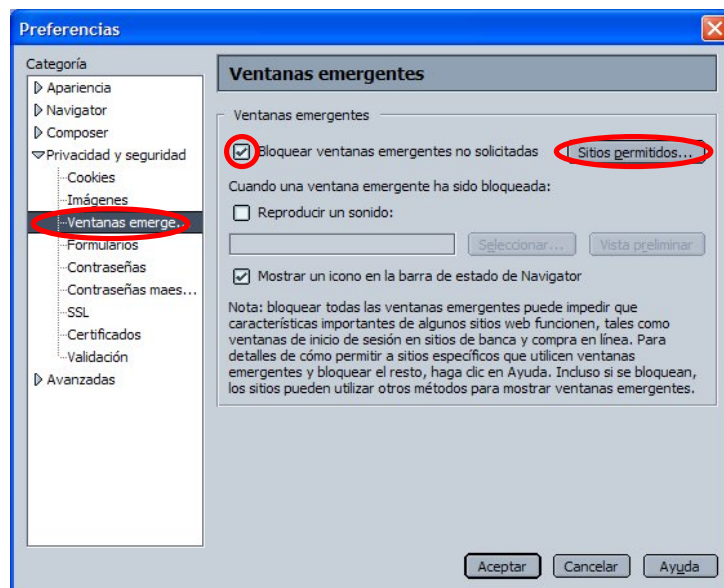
Preferencias

Categoría
Apariencia
Navigator
Composer
Privacidad y seguridad
Cookies
Imágenes
Ventanas emerge...
Formularios
Contraseñas
Contraseñas maes...
SSL
Certificados
Validación
Avanzadas

Ventanas emergentes

Ventanas emergentes

Bloquear ventanas emergentes no solicitadas

Sitios permitidos...

Cuando una ventana emergente ha sido bloqueada:

Reproducir un sonido:

Seleccionar...

Vista preliminar

Mostrar un icono en la barra de estado de Navigator

Nota: bloquear todas las ventanas emergentes puede impedir que características importantes de algunos sitios web funcionen, tales como ventanas de inicio de sesión en sitios de banca y compra en línea. Para detalles de cómo permitir a sitios específicos que utilicen ventanas emergentes y bloquear el resto, haga clic en Ayuda. Incluso si se bloquean, los sitios pueden utilizar otros métodos para mostrar ventanas emergentes.

Aceptar

Cancelar

Ayuda